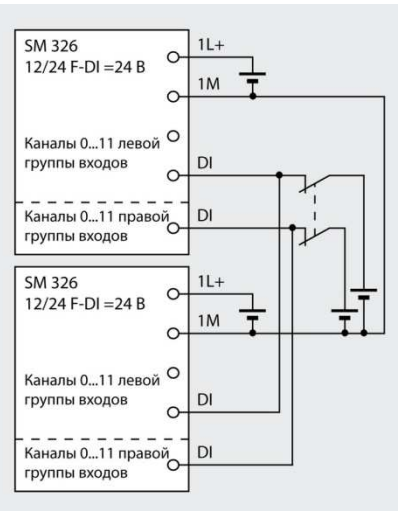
SM 326
12/24 F-DI =24 В

1L+
1M

Каналы 0...11 левой группы входов

DI

Каналы 0...11 правой группы входов

DI

SM 326
12/24 F-DI =24 В

1L+
1M

Каналы 0...11 левой группы входов

DI

Каналы 0...11 правой группы входов

DI